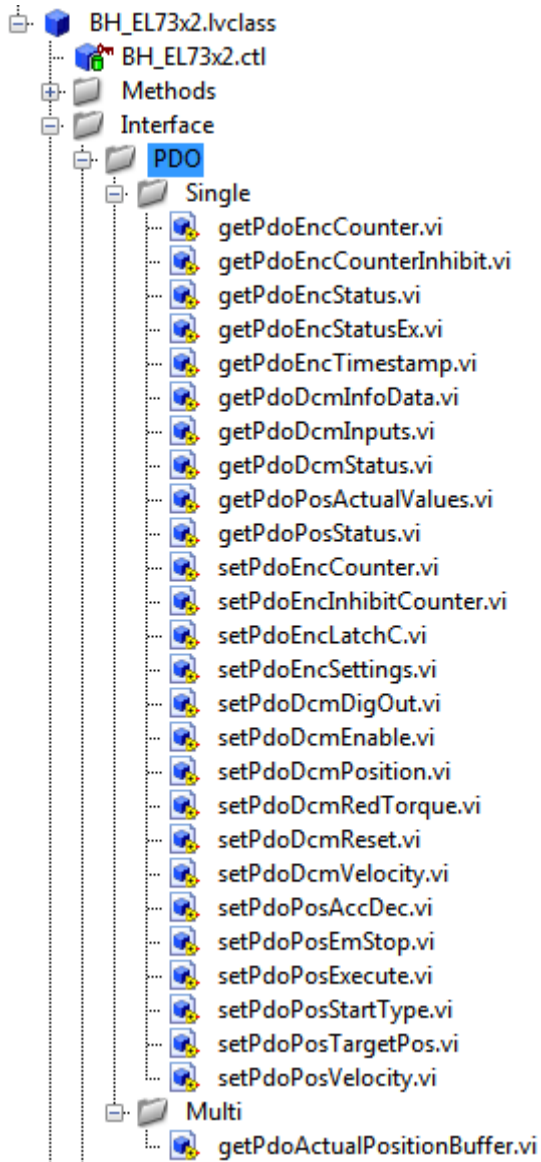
BH_EL73x2.lvclass
BH_EL73x2.ctl
Methods
Interface
PDO
Single
getPdoEncCounter.vi
getPdoEncCounterInhibit.vi
getPdoEncStatus.vi
getPdoEncStatusEx.vi
getPdoEncTimestamp.vi
getPdoDcmInfoData.vi
getPdoDcmInputs.vi
getPdoDcmStatus.vi
getPdoPosActualValues.vi
getPdoPosStatus.vi
setPdoEncCounter.vi
setPdoEncInhibitCounter.vi
setPdoEncLatchC.vi
setPdoEncSettings.vi
setPdoDcmDigOut.vi
setPdoDcmEnable.vi
setPdoDcmPosition.vi
setPdoDcmRedTorque.vi
setPdoDcmReset.vi
setPdoDcmVelocity.vi
setPdoPosAccDec.vi
setPdoPosEmStop.vi
setPdoPosExecute.vi
setPdoPosStartType.vi
setPdoPosTargetPos.vi
setPdoPosVelocity.vi
Multi
getPdoActualPositionBuffer.vi